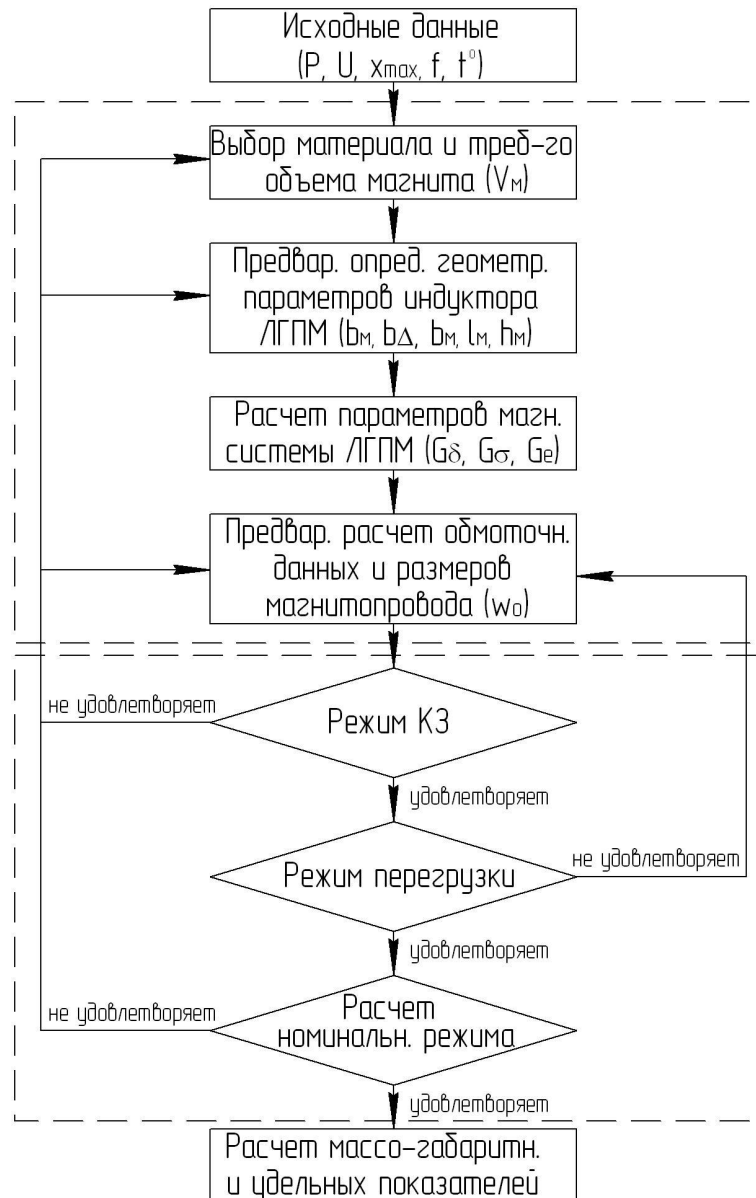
Исходные данные
(P, U, $x_{max}$, f, $t^{\circ}$)

Выбор материала и треб-го объема магнита ($V_м$)

Предвар. опред. геометр. параметров индуктора ЛГПМ ($b_м$, $b_\Delta$, $b_м$, $l_м$, $h_м$)

Расчет параметров магн. системы ЛГПМ ($G_\delta$, $G_\sigma$, $G_e$)

Предвар. расчет обмоточн. данных и размеров магнитопровода ($w_o$)

не удовлетворяет

Режим КЗ

удовлетворяет

не удовлетворяет

Режим перегрузки

удовлетворяет

не удовлетворяет

Расчет номинальн. режима

удовлетворяет

Расчет массо-габаритн. и удельных показателей